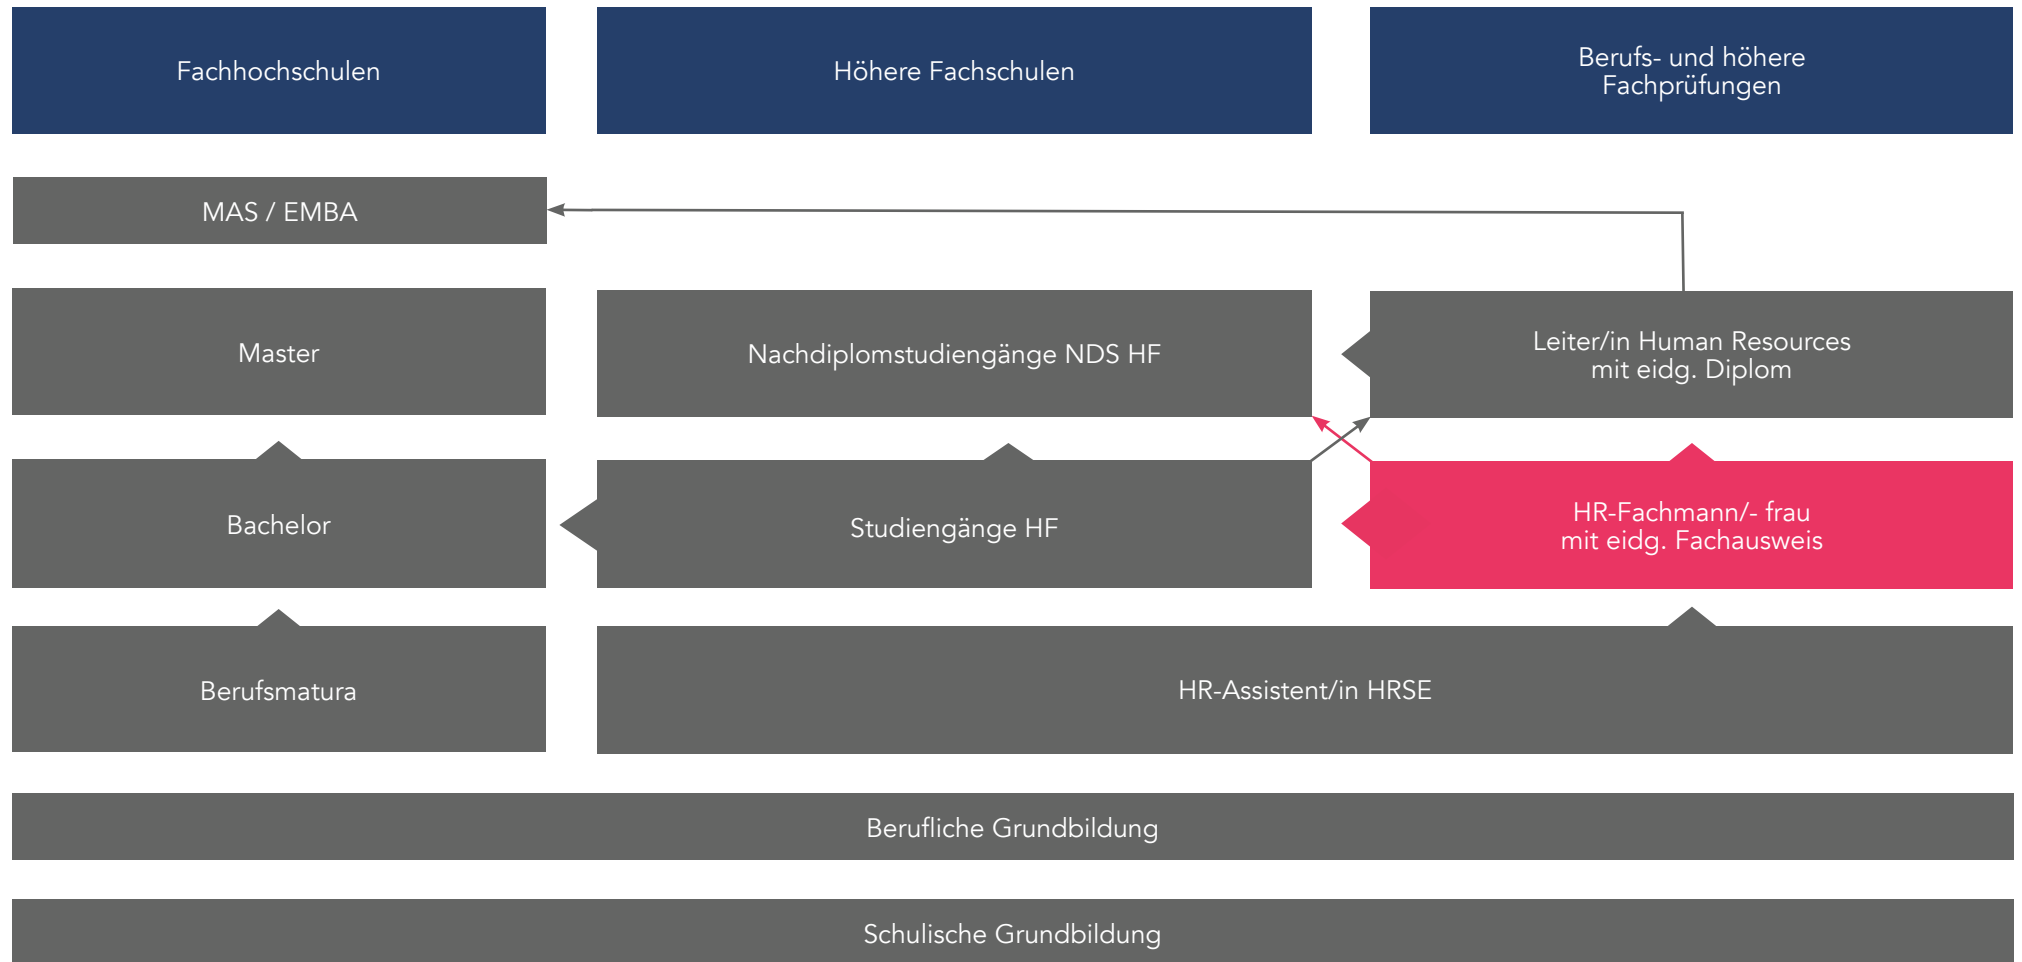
Fachhochschulen

Höhere Fachschulen

Berufs- und höhere Fachprüfungen

MAS / EMBA

Master

Nachdiplomstudiengänge NDS HF

Leiter/in Human Resources mit eidg. Diplom

Bachelor

Studiengänge HF

HR-Fachmann/- frau mit eidg. Fachausweis

Berufsmatura

HR-Assistent/in HRSE

Berufliche Grundbildung

Schulische Grundbildung